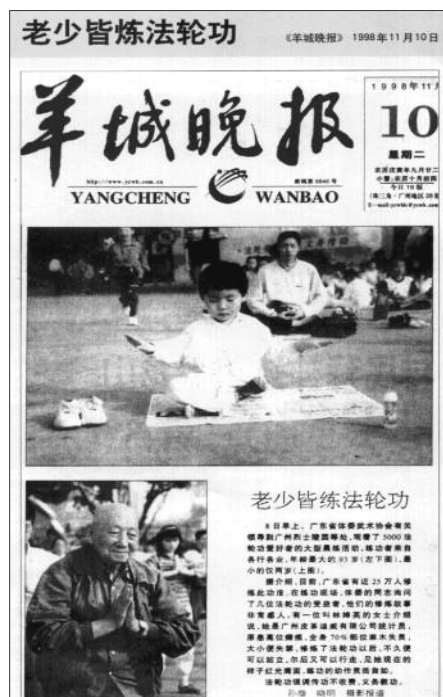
老少皆炼法轮功

《羊城晚报》 1998年11月10日

羊城晚报

YANGCHENG WANBAO

http://www.ycwb.com.cn

新闻第 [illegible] 号

1998年11月

10

星期二

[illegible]

老少皆炼法轮功

8日早上，广东省体委武术协会有关领导到广州市土德园等处，观看了5000法轮功爱好者的大型集体炼功。炼功者来自各行各业，年龄最大的93岁（左下图），最小的仅两岁（上图）。

据介绍，目前，广东省有近25万人修炼此功法。在练功现场，体委的同志询问了几位法轮功的受益者，他们的修炼故事非常感人。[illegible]

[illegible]

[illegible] 摄影报道